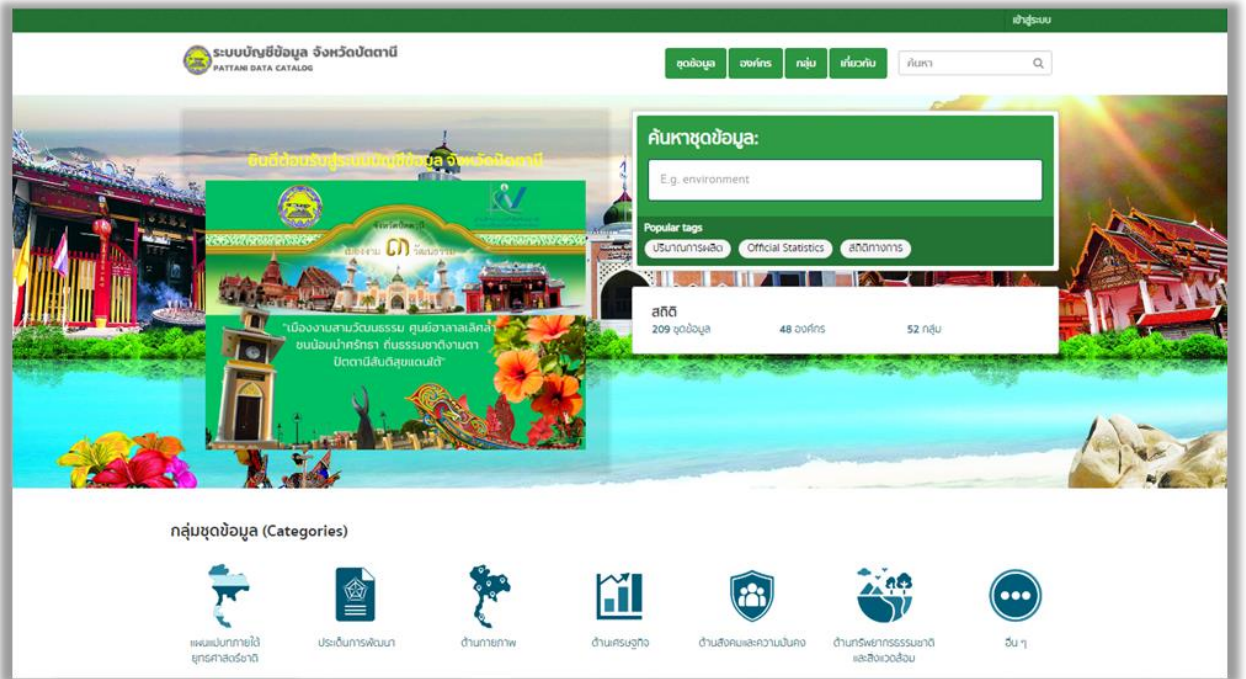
เข้าสู่ระบบ

ระบบบัญชีข้อมูล จังหวัดปัตตานี
PATTANI DATA CATALOG

ชุดข้อมูล องค์กร กลุ่ม เกี่ยวกับ ค้นหา

ยินดีต้อนรับสู่ระบบบัญชีข้อมูล จังหวัดปัตตานี

จังหวัดปัตตานี
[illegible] ๓ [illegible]

"เมืองงามสามวัฒนธรรม ศูนย์ฮาลาลเลิศล้ำ ชนน้อมนำศรัทธา ถิ่นธรรมชาติงามตา ปัตตานีสันติสุขแดนใต้"

ค้นหาชุดข้อมูล:
E.g. environment

Popular tags
ปริมาณการผลิต Official Statistics สถิติทางการ

สถิติ
209 ชุดข้อมูล 48 องค์กร 52 กลุ่ม

กลุ่มชุดข้อมูล (Categories)

แผนแม่บทภายใต้ยุทธศาสตร์ชาติ
ประเด็นการพัฒนา
ด้านกายภาพ
ด้านเศรษฐกิจ
ด้านสังคมและความมั่นคง
ด้านทรัพยากรธรรมชาติและสิ่งแวดล้อม
อื่น ๆ